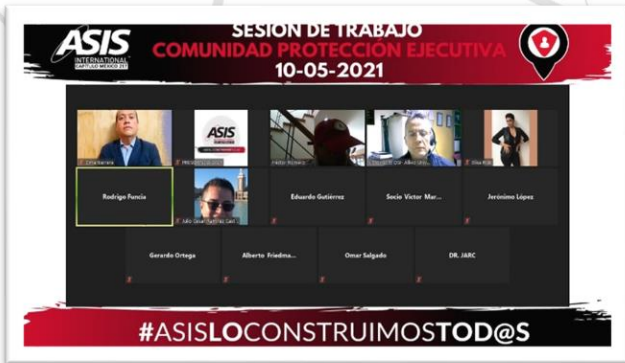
ASIS INTERNATIONAL CAPÍTULO MÉXICO 215

SESIÓN DE TRABAJO
COMUNIDAD PROTECCIÓN EJECUTIVA
10-05-2021

ASIS

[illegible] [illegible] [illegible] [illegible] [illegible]

Rodrigo Puncia

Julio Cesar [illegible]

Eduardo Gutiérrez

Socio Victor Mar...

Jerónimo López

Gerardo Ortega

Alberto Friedma...

Omar Salgado

DR. JARC

#ASISLOCONSTRUIMOSTOD@S